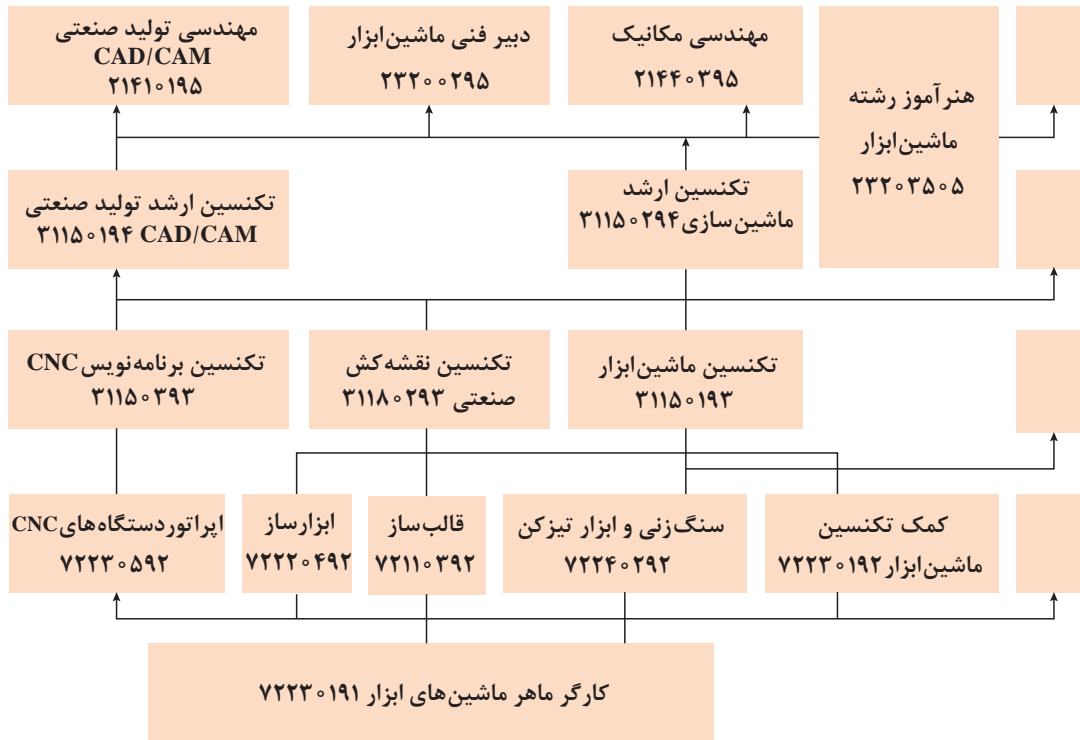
مهندسی تولید صنعتی
CAD/CAM
۲۱۴۱۰۱۹۵

دبیر فنی ماشین‌ابزار
۲۳۲۰۰۲۹۵

مهندسی مکانیک
۲۱۴۴۰۳۹۵

هنرآموز رشته
ماشین‌ابزار
۲۳۲۰۳۵۰۵

تکنسین ارشد تولید صنعتی
CAD/CAM ۳۱۱۵۰۱۹۴

تکنسین ارشد
ماشین‌سازی۳۱۱۵۰۲۹۴

تکنسین برنامه‌نویس CNC
۳۱۱۵۰۳۹۳

تکنسین نقشه‌کش
صنعتی ۳۱۱۸۰۲۹۳

تکنسین ماشین‌ابزار
۳۱۱۵۰۱۹۳

اپراتوردستگاه‌های CNC
۷۲۲۳۰۵۹۲

ابزارساز
۷۲۲۲۰۴۹۲

قالب‌ساز
۷۲۱۱۰۳۹۲

سنگ‌زنی و ابزار تیزکن
۷۲۲۴۰۲۹۲

کمک تکنسین
ماشین‌ابزار۷۲۲۳۰۱۹۲

کارگر ماهر ماشین‌های ابزار ۷۲۲۳۰۱۹۱